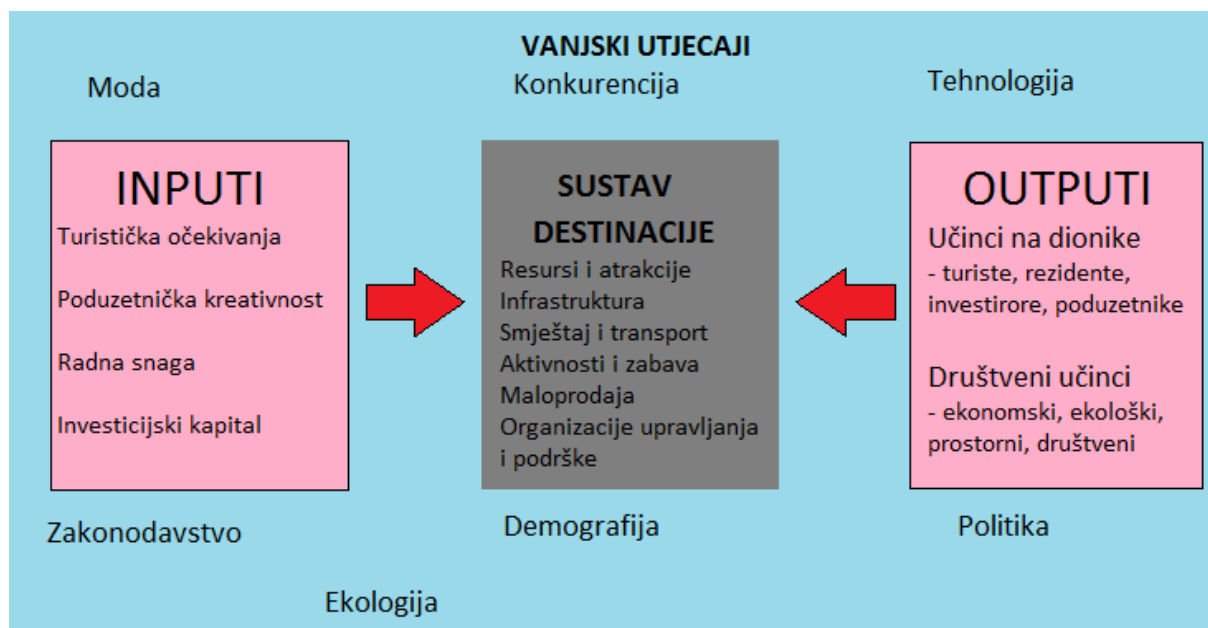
VANJSKI UTJECAJI

Moda

Konkurencija

Tehnologija

INPUTI

Turistička očekivanja

Poduzetnička kreativnost

Radna snaga

Investicijski kapital

SUSTAV DESTINACIJE

Resursi i atrakcije
Infrastruktura
Smještaj i transport
Aktivnosti i zabava
Maloprodaja
Organizacije upravljanja i podrške

OUTPUTI

Učinci na dionike
- turiste, rezidente, investirore, poduzetnike

Društveni učinci
- ekonomski, ekološki, prostorni, društveni

Zakonodavstvo

Demografija

Politika

Ekologija